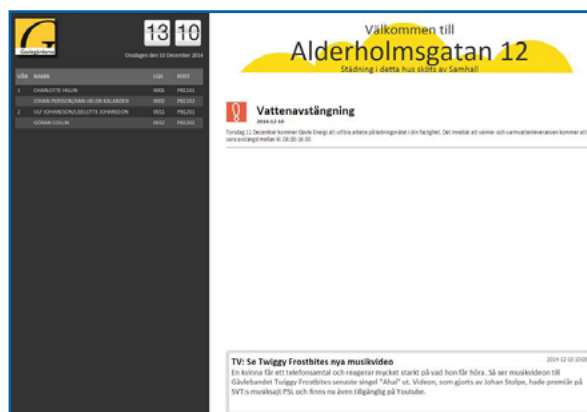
Gavlegårdarna

13 10

Onsdagen den 10 December 2014

| VÅN | NAMN | LGH | POST |
|---|---|---|---|
| 1 | CHARLOTTE HILLIN | 0001 | P01101 |
|  | JOHAN PERSSON/ANN-HELEN KALANDER | 0002 | P01102 |
| 2 | ULF JOHANSSON/LISELOTTE JOHANSSON | 0011 | P01201 |
|  | JOHAN COLLIN | 0012 | P01202 |

Välkommen till
Alderholmsgatan 12
Städning i detta hus sköts av Samhall

Vattenavstängning
2014-12-10
Torsdag 11 December kommer Gävle Energi att utföra arbete på ledningsnätet i din fastighet. Det innebär att värme- och varmvattenleveransen kommer att vara avstängd mellan kl. 08.00-16.00

TV: Se Twiggy Frostbites nya musikvideo
2014-12-10 10:00
En kvinna får ett telefonsamtal och reagerar mycket starkt på vad hon får höra. Så ser musikvideon till Gävlebandet Twiggy Frostbites senaste singel "Aha!" ut. Videon, som gjorts av Johan Stolpe, hade premiär på SVT:s musiksajt PSL och finns nu även tillgänglig på Youtube.